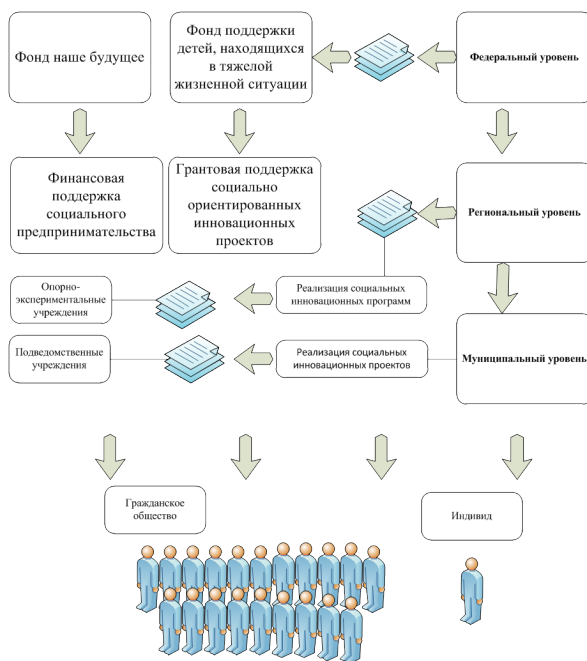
Фонд наше будущее

Фонд поддержки детей, находящихся в тяжелой жизненной ситуации

Федеральный уровень

Финансовая поддержка социального предпринимательства

Грантовая поддержка социально ориентированных инновационных проектов

Региональный уровень

Опорно-экспериментальные учреждения

Реализация социальных инновационных программ

Подведомственные учреждения

Реализация социальных инновационных проектов

Муниципальный уровень

Гражданское общество

Индивид